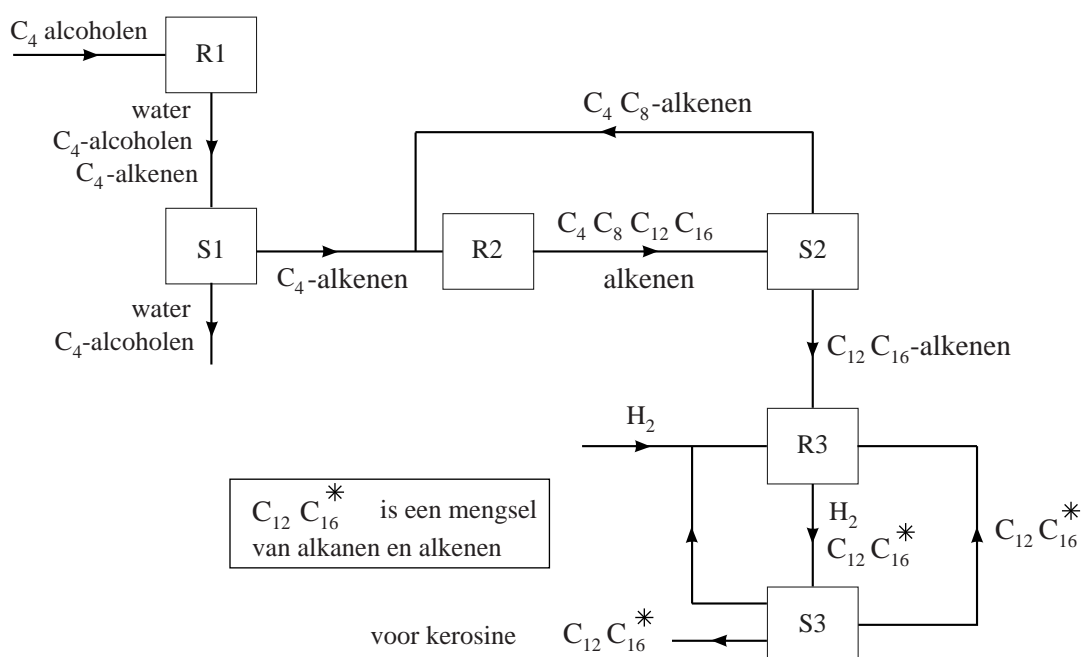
$C_4$ alcoholen

R1

water
$C_4$-alcoholen
$C_4$-alkenen

S1

water
$C_4$-alcoholen

$C_4$-alkenen

$C_4$ $C_8$-alkenen

R2

$C_4$ $C_8$ $C_{12}$ $C_{16}$
alkenen

S2

$C_{12}$ $C_{16}$-alkenen

$H_2$

R3

$C_{12}$ $C_{16}^*$ is een mengsel van alkanen en alkenen

$H_2$
$C_{12}$ $C_{16}^*$

$C_{12}$ $C_{16}^*$

S3

voor kerosine $C_{12}$ $C_{16}^*$